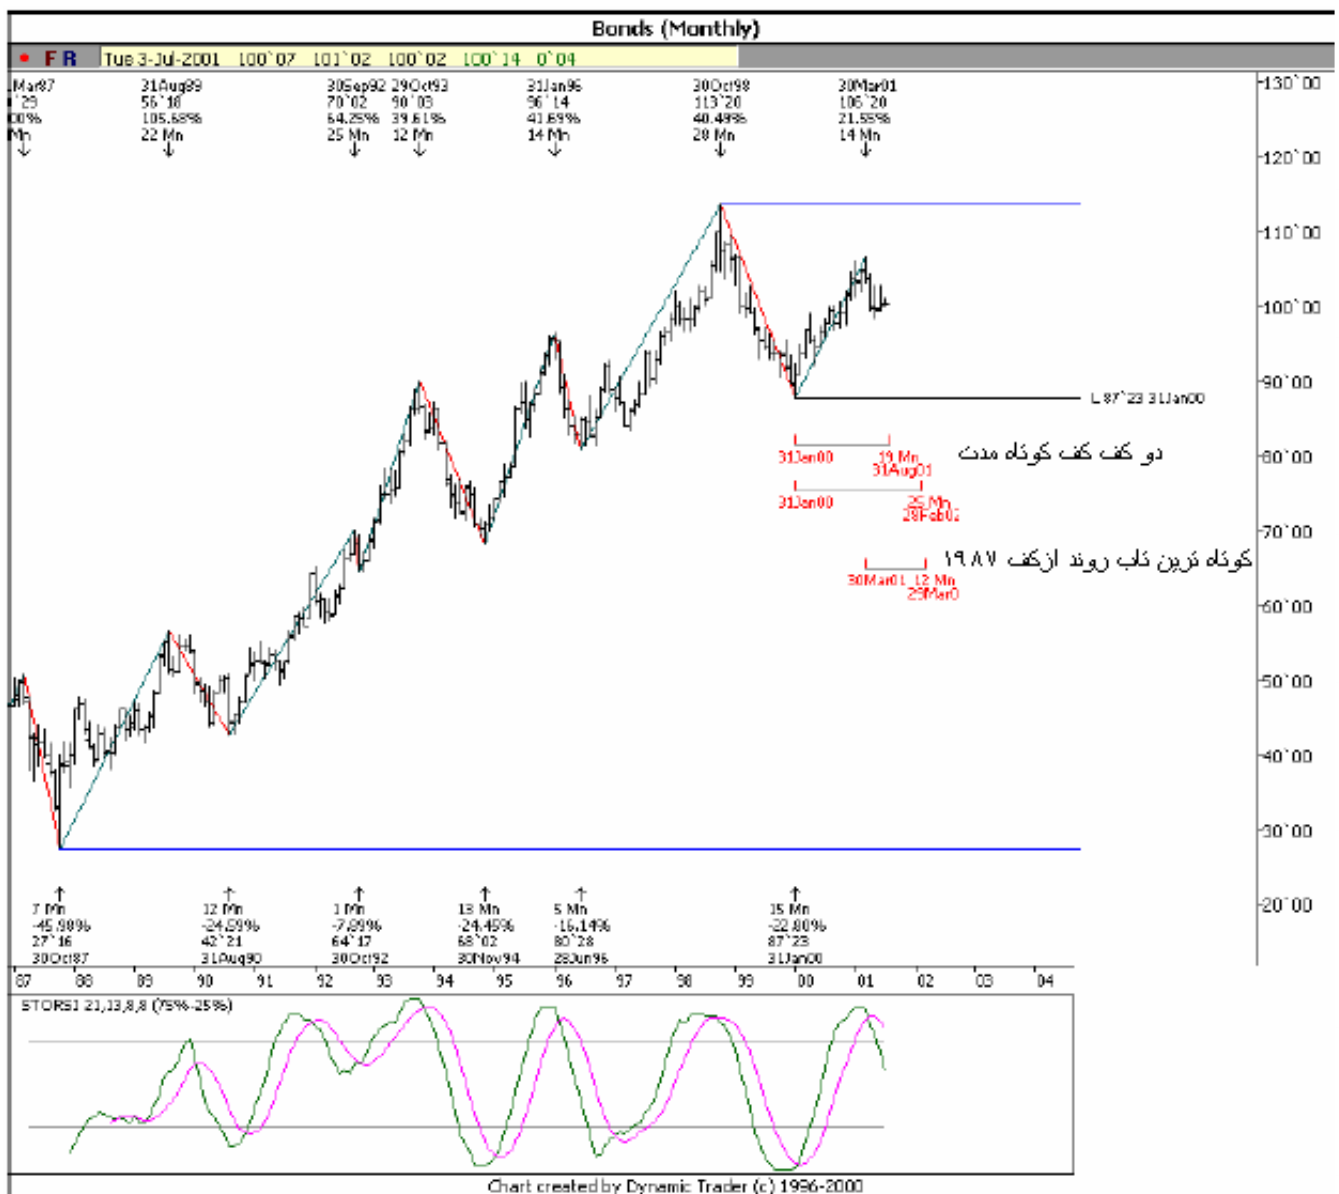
Bonds (Monthly)

F R Tue 3-Jul-2001 100`07 101`02 100`02 100`14 0`04

Mar87
`29
00%
Mn

31Aug89
56`18
105.68%
22 Mn

30Sep92
70`02
64.25%
25 Mn

29Oct93
90`03
39.61%
12 Mn

31Jan96
96`14
41.69%
14 Mn

30Oct98
113`20
40.49%
28 Mn

30Mar01
106`20
21.55%
14 Mn

130`00
120`00
110`00
100`00
90`00
80`00
70`00
60`00
50`00
40`00
30`00
20`00

L 87`23 31Jan00

31Jan00 19 Mn 31Aug01

دو کف کف کوتاه مدت

31Jan00 25 Mn 28Feb02

کوتاه ترین ثاب روند ازکف ۱۹۸۷

30Mar01 12 Mn 29Mar0

7 Mn
-45.98%
27`16
30Oct87

12 Mn
-24.59%
42`21
31Aug90

1 Mn
-7.89%
64`17
30Oct92

13 Mn
-24.45%
68`02
30Nov94

5 Mn
-16.14%
80`28
28Jun96

15 Mn
-22.80%
87`23
31Jan00

87 88 89 90 91 92 93 94 95 96 97 98 99 00 01 02 03 04

STORSI 21,13,8,8 (75%-25%)

Chart created by Dynamic Trader (c) 1996-2000